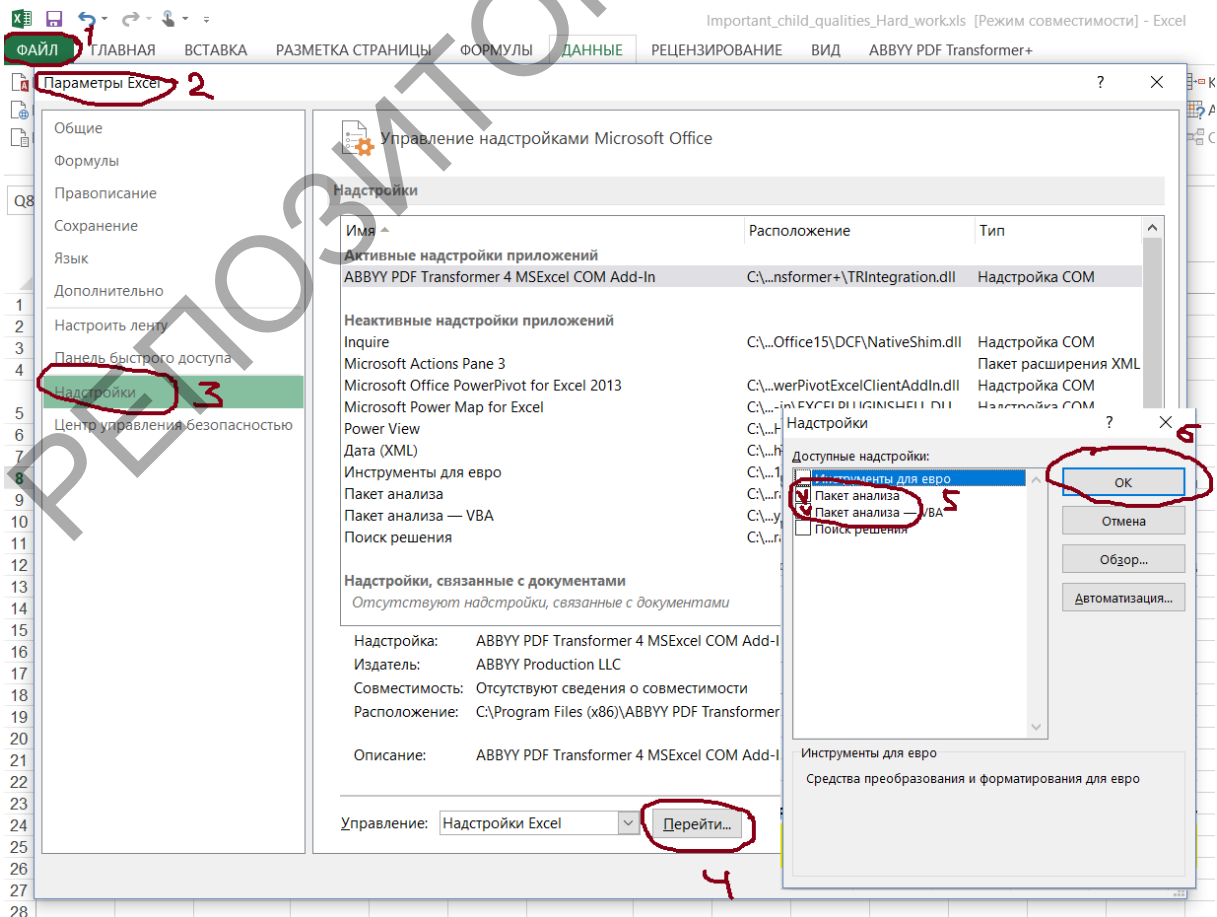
Important_child_qualities_Hard_work.xls [Режим совместимости] - Excel

ФАЙЛ 1 ГЛАВНАЯ ВСТАВКА РАЗМЕТКА СТРАНИЦЫ ФОРМУЛЫ ДАННЫЕ РЕЦЕНЗИРОВАНИЕ ВИД ABBYY PDF Transformer+

РЕПОЗИТОРИЙ

Параметры Excel 2

?

Общие
Формулы
Правописание
Сохранение
Язык
Дополнительно
Настроить ленту
Панель быстрого доступа
Надстройки 3
Центр управления безопасностью

Управление надстройками Microsoft Office

Надстройки

| Имя | Расположение | Тип |
|---|---|---|
| Активные надстройки приложений | | |
| ABBYY PDF Transformer 4 MSExcel COM Add-In | C:\...nsformer+\TRIntegration.dll | Надстройка COM |
| Неактивные надстройки приложений | | |
| Inquire | C:\...Office15\DCF\NativeShim.dll | Надстройка COM |
| Microsoft Actions Pane 3 | | Пакет расширения XML |
| Microsoft Office PowerPivot for Excel 2013 | C:\...werPivotExcelClientAddIn.dll | Надстройка COM |
| Microsoft Power Map for Excel | C:\...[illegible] | Надстройка COM |
| Power View | C:\...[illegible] | |
| Дата (XML) | C:\...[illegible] | |
| Инструменты для евро | C:\...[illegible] | |
| Пакет анализа | C:\...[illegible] | |
| Пакет анализа — VBA | C:\...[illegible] | |
| Поиск решения | C:\...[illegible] | |
| Надстройки, связанные с документами | | |
| Отсутствуют надстройки, связанные с документами | | |

Надстройка: ABBYY PDF Transformer 4 MSExcel COM Add-I
Издатель: ABBYY Production LLC
Совместимость: Отсутствуют сведения о совместимости
Расположение: C:\Program Files (x86)\ABBYY PDF Transformer

Описание: ABBYY PDF Transformer 4 MSExcel COM Add-I

Управление: Надстройки Excel Перейти... 4

Надстройки ? 6
Доступные надстройки:
Инструменты для евро
Пакет анализа 5
Пакет анализа — VBA
Поиск решения
ОК
Отмена
Обзор...
Автоматизация...
Инструменты для евро
Средства преобразования и форматирования для евро

Q8
1 2 3 4 5 6 7 8 9 10 11 12 13 14 15 16 17 18 19 20 21 22 23 24 25 26 27 28